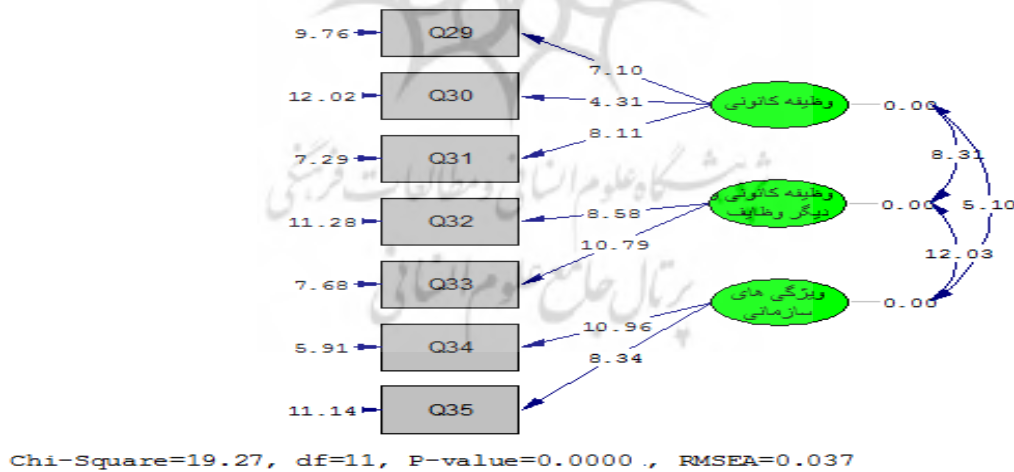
9.76 Q29
12.02 Q30
7.29 Q31
11.28 Q32
7.68 Q33
5.91 Q34
11.14 Q35

7.10
4.31
8.11
8.58
10.79
10.96
8.34

وظیفه کانونی 0.00
وظیفه کانونی در دیگر وظایف 0.00
ویژگی های سازمانی 0.00

8.31
5.10
12.03

پژوهشگاه علوم انسانی و مطالعات فرهنگی
پرتال جامع علوم انسانی

Chi-Square=19.27, df=11, P-value=0.0000 ., RMSEA=0.037